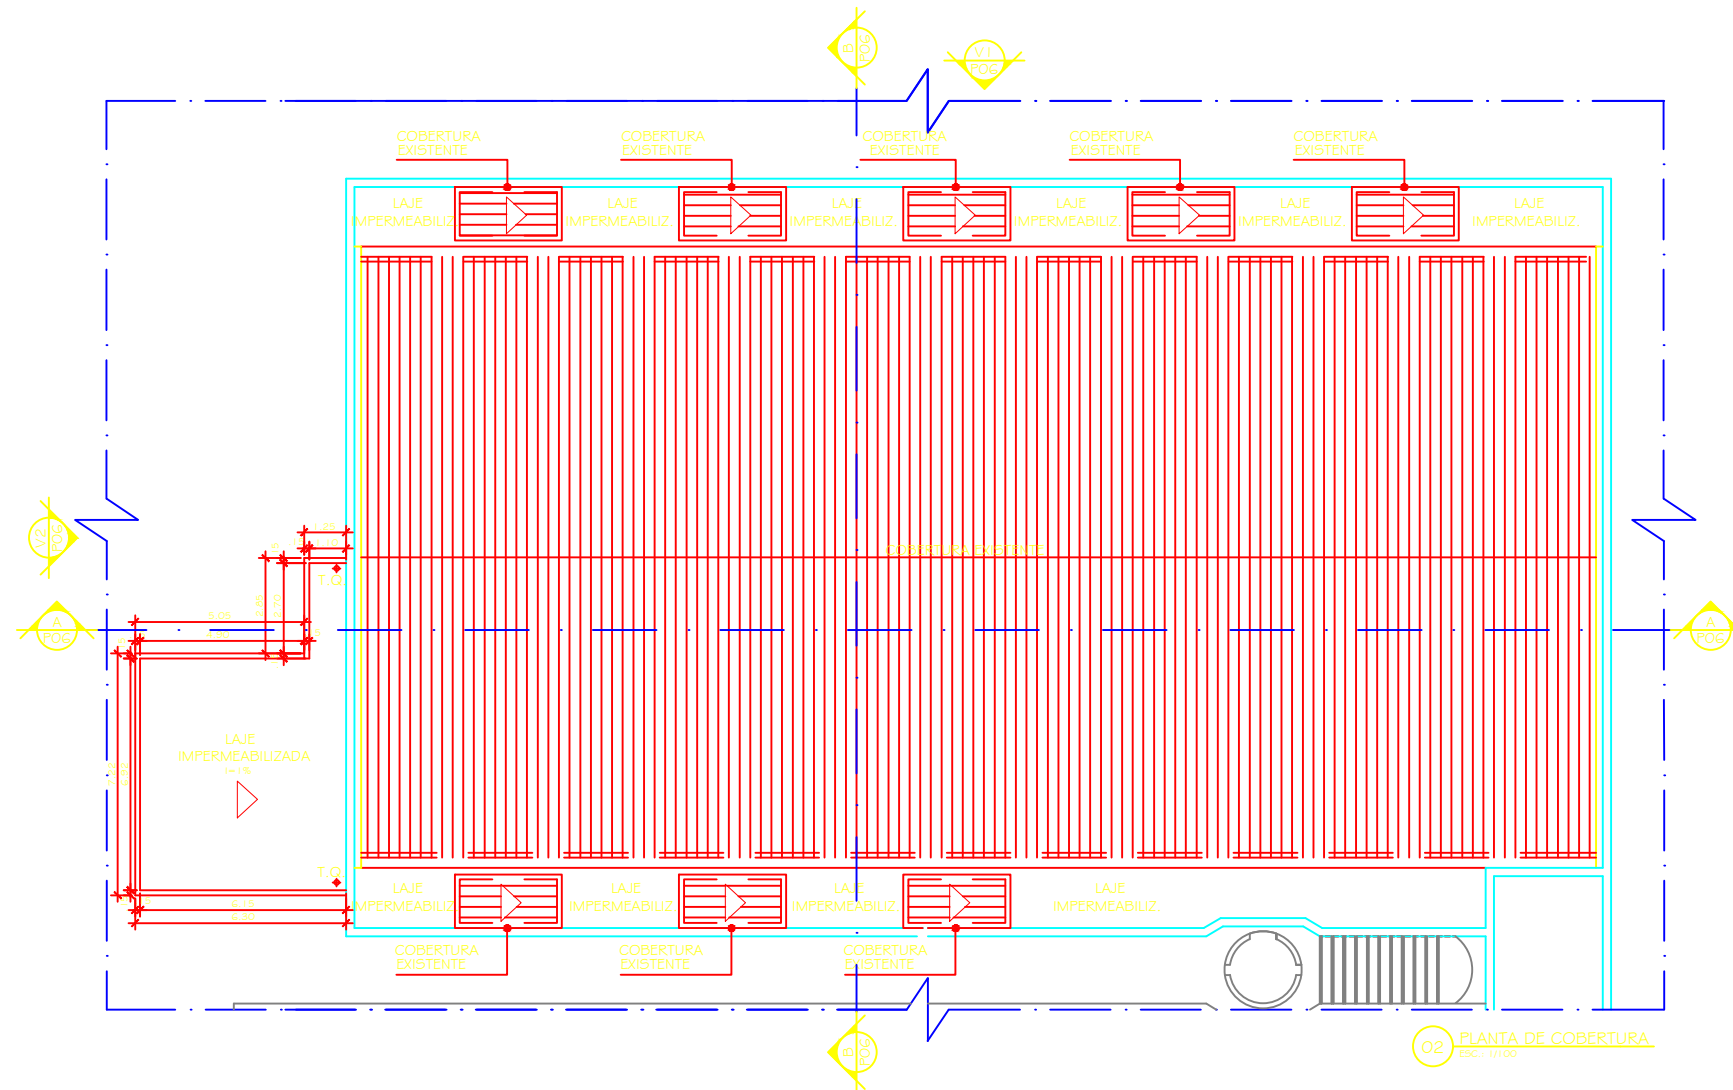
B
POC

V.1
POC

COBERTURA EXISTENTE

COBERTURA EXISTENTE

COBERTURA EXISTENTE

COBERTURA EXISTENTE

COBERTURA EXISTENTE

LAJE IMPERMEABILIZ.

LAJE IMPERMEABILIZ.

LAJE IMPERMEABILIZ.

LAJE IMPERMEABILIZ.

LAJE IMPERMEABILIZ.

LAJE IMPERMEABILIZ.

V.2
POC

COBERTURA EXISTENTE

T.Q.

A
POC

A
POC

LAJE IMPERMEABILIZADA

T.Q.

LAJE IMPERMEABILIZ.

LAJE IMPERMEABILIZ.

LAJE IMPERMEABILIZ.

LAJE IMPERMEABILIZ.

COBERTURA EXISTENTE

COBERTURA EXISTENTE

COBERTURA EXISTENTE

B
POC

02 PLANTA DE COBERTURA
ESC.: 1/100